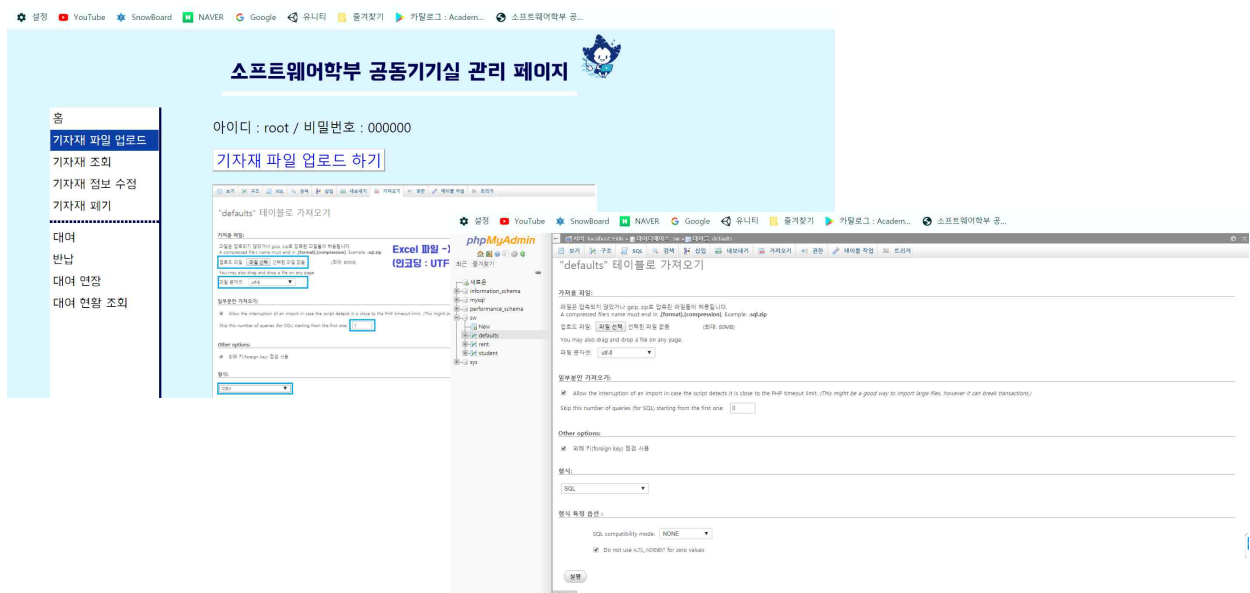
설정 YouTube SnowBoard NAVER Google 유니티 즐겨찾기 카탈로그 : Academ... 소프트웨어학부 공...

소프트웨어학부 공동기기실 관리 페이지

홈
기자재 파일 업로드
기자재 조회
기자재 정보 수정
기자재 폐기
대여
반납
대여 연장
대여 현황 조회

아이디 : root / 비밀번호 : 000000

기자재 파일 업로드 하기

"defaults" 테이블로 가져오기

가져올 파일:

업로드 파일 파일 선택 선택된 파일 없음

You may also drag and drop a file on any page.

파일 문자셋: utf-8

일부분만 가져오기:

Allow the interruption of an import in case the script detects it is close to the PHP timeout limit.

Skip this number of queries (for SQL) starting from the first one: 1

Other options:

외래 키(foreign key) 점검 사용

형식:

CSV

Excel 파일 -
(인코딩 : UTF

설정 YouTube SnowBoard NAVER Google 유니티 즐겨찾기 카탈로그 : Academ... 소프트웨어학부 공...

phpMyAdmin

최근 즐겨찾기

새로운
information_schema
mysql
performance_schema
sw
New
defaults
rent
student
sys

보기 구조 SQL 검색 삽입 내보내기 가져오기 권한 테이블 작업 트리거

"defaults" 테이블로 가져오기

가져올 파일:

파일은 압축되지 않았거나 gzip, zip로 압축된 파일들이 허용됩니다.
A compressed file's name must end in .[format].[compression]. Example: .sql.zip

업로드 파일: 파일 선택 선택된 파일 없음 (최대: 80MiB)

You may also drag and drop a file on any page.

파일 문자셋: utf-8

일부분만 가져오기:

Allow the interruption of an import in case the script detects it is close to the PHP timeout limit. (This might be a good way to import large files, however it can break transactions.)

Skip this number of queries (for SQL) starting from the first one: 0

Other options:

외래 키(foreign key) 점검 사용

형식:

SQL

형식 특정 옵션 :

SQL compatibility mode: NONE

Do not use AUTO_INCREMENT for zero values

실행